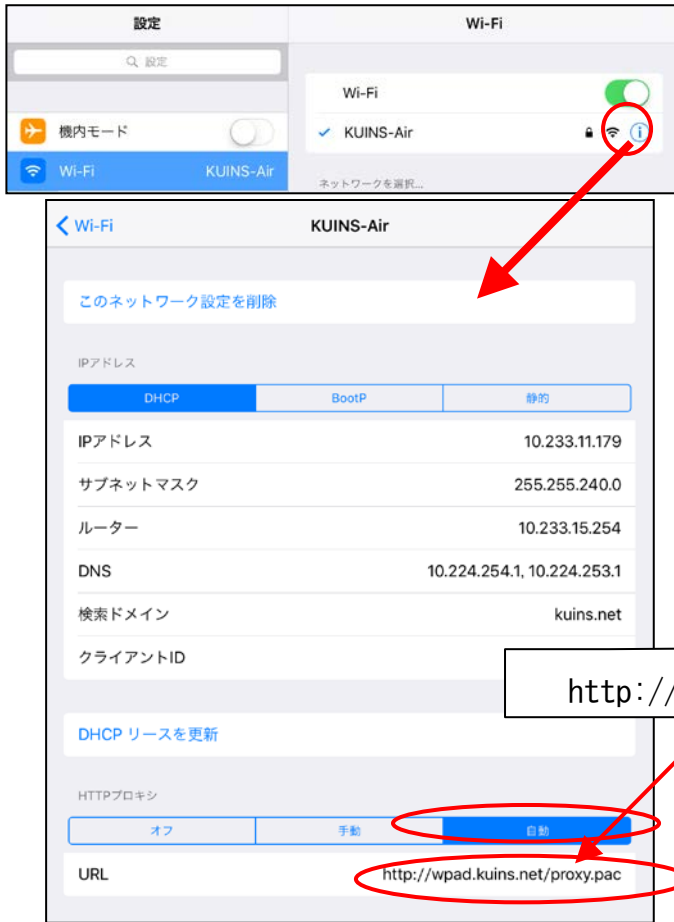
設定

Wi-Fi

設定

機内モード

Wi-Fi KUINS-Air

Wi-Fi

KUINS-Air

ネットワークを選択...

Wi-Fi

KUINS-Air

このネットワーク設定を削除

IPアドレス

| DHCP | BootP | 静的 |
|---|---|---|

| IPアドレス | 10.233.11.179 |
|---|---|
| サブネットマスク | 255.255.240.0 |
| ルーター | 10.233.15.254 |
| DNS | 10.224.254.1, 10.224.253.1 |
| 検索ドメイン | kuins.net |
| クライアントID | |

http://

DHCP リースを更新

HTTPプロキシ

| オフ | 手動 | 自動 |
|---|---|---|

URL http://wpad.kuins.net/proxy.pac